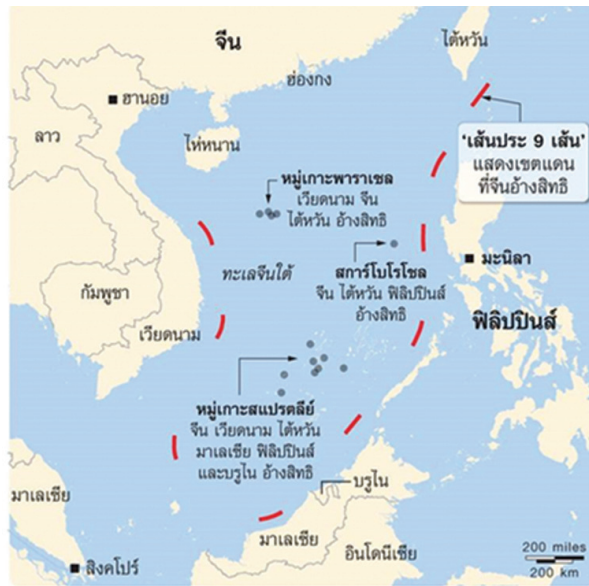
จีน

ไต้หวัน

ฮ่องกง

ฮานอย

ลาว

ไห่หนาน

'เส้นประ 9 เส้น' แสดงเขตแดน ที่จีนอ้างสิทธิ

หมู่เกาะพาราเซล เวียดนาม จีน ไต้หวัน อ้างสิทธิ

สการ์โบโรโชล จีน ไต้หวัน ฟิลิปปินส์ อ้างสิทธิ

มะนิลา

ทะเลจีนใต้

กัมพูชา

เวียดนาม

ฟิลิปปินส์

หมู่เกาะสแปรตลีย์ จีน เวียดนาม ไต้หวัน มาเลเซีย ฟิลิปปินส์ และบรูไน อ้างสิทธิ

มาเลเซีย

บรูไน

มาเลเซีย

อินโดนีเซีย

สิงคโปร์

200 miles
200 km